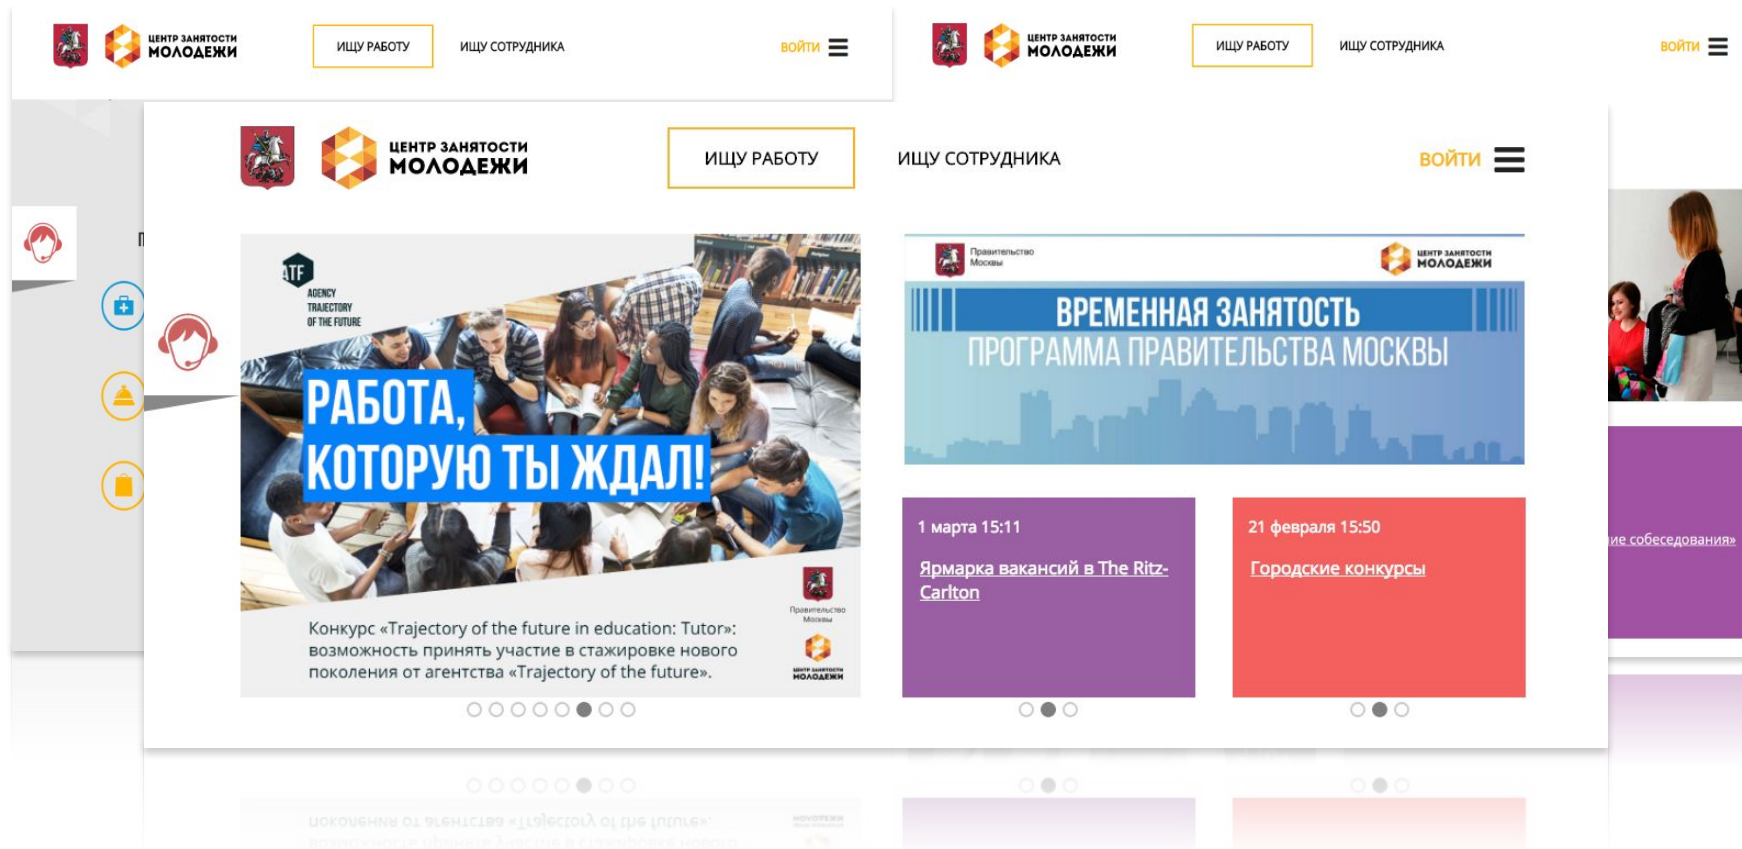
ЦЕНТР ЗАНЯТОСТИ МОЛОДЕЖИ

ИЩУ РАБОТУ

ИЩУ СОТРУДНИКА

ВОЙТИ

ЦЕНТР ЗАНЯТОСТИ МОЛОДЕЖИ

ИЩУ РАБОТУ

ИЩУ СОТРУДНИКА

ВОЙТИ

ЦЕНТР ЗАНЯТОСТИ МОЛОДЕЖИ

ИЩУ РАБОТУ

ИЩУ СОТРУДНИКА

ВОЙТИ

ATF
AGENCY
TRAJECTORY
OF THE FUTURE

РАБОТА, КОТОРУЮ ТЫ ЖДАЛ!

Правительство Москвы

ЦЕНТР ЗАНЯТОСТИ МОЛОДЕЖИ

Конкурс «Trajectory of the future in education: Tutor»: возможность принять участие в стажировке нового поколения от агентства «Trajectory of the future».

Правительство Москвы

ЦЕНТР ЗАНЯТОСТИ МОЛОДЕЖИ

ВРЕМЕННАЯ ЗАНЯТОСТЬ
ПРОГРАММА ПРАВИТЕЛЬСТВА МОСКВЫ

1 марта 15:11

Ярмарка вакансий в The Ritz-Carlton

21 февраля 15:50

Городские конкурсы

ие собеседования»